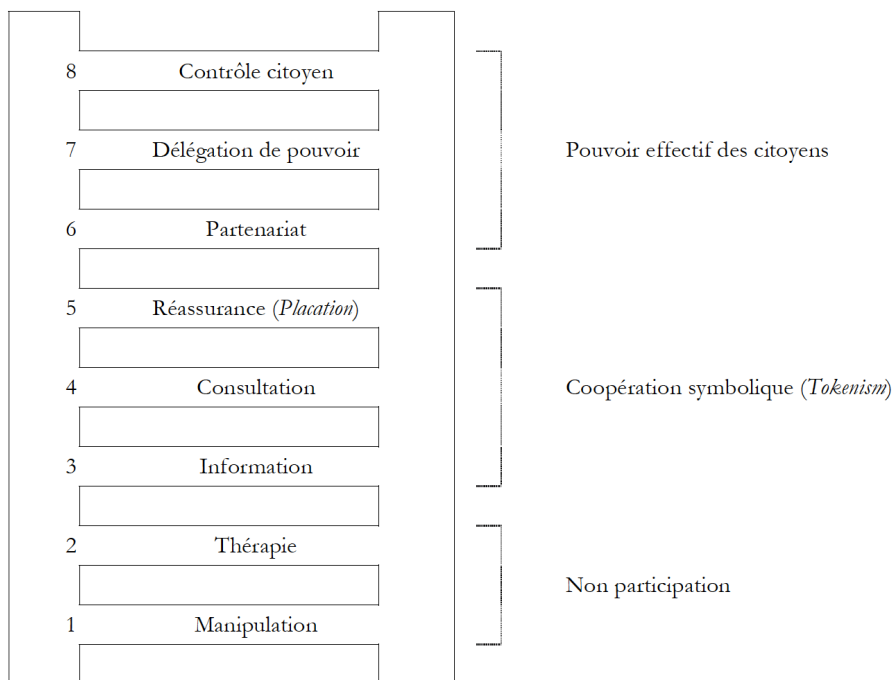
8 Contrôle citoyen

7 Délégation de pouvoir

6 Partenariat

5 Réassurance (*Placation*)

4 Consultation

3 Information

2 Thérapie

1 Manipulation

Pouvoir effectif des citoyens

Coopération symbolique (*Tokenism*)

Non participation